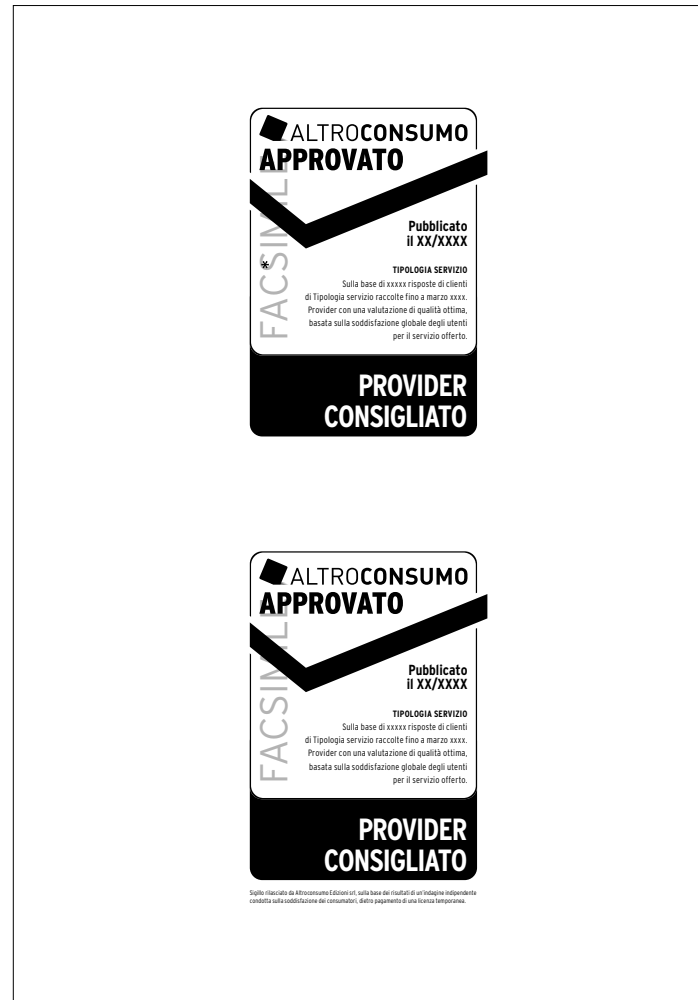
ALTROCONSUMO
APPROVATO

FACSIMILE

Pubblicato
il XX/XXXX

*

TIPOLOGIA SERVIZIO
Sulla base di xxxxx risposte di clienti di Tipologia servizio raccolte fino a marzo xxxx. Provider con una valutazione di qualità ottima, basata sulla soddisfazione globale degli utenti per il servizio offerto.

PROVIDER
CONSIGLIATO

ALTROCONSUMO
APPROVATO

FACSIMILE

Pubblicato
il XX/XXXX

TIPOLOGIA SERVIZIO
Sulla base di xxxxx risposte di clienti di Tipologia servizio raccolte fino a marzo xxxx. Provider con una valutazione di qualità ottima, basata sulla soddisfazione globale degli utenti per il servizio offerto.

PROVIDER
CONSIGLIATO

Sigillo rilasciato da Altroconsumo Edizioni srl, sulla base dei risultati di un'indagine indipendente condotta sulla soddisfazione dei consumatori, dietro pagamento di una licenza temporanea.